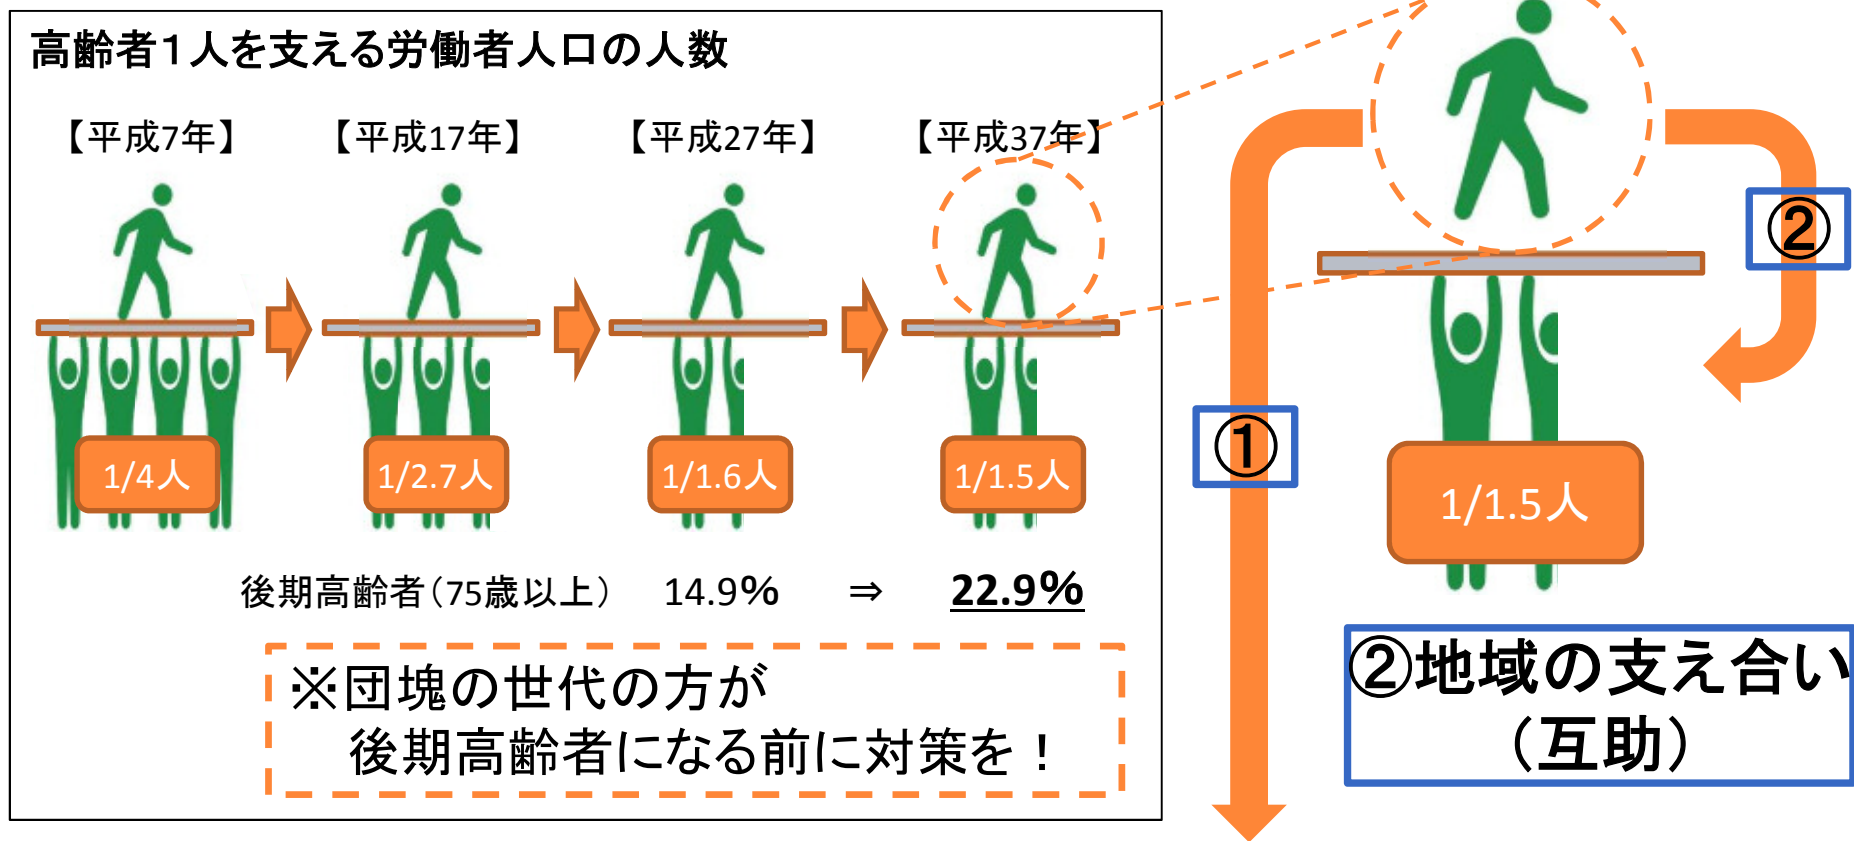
高齢者１人を支える労働者人口の人数

【平成7年】 【平成17年】 【平成27年】 【平成37年】

1/4人 1/2.7人 1/1.6人 1/1.5人

後期高齢者（75歳以上） 14.9% ⇒ 22.9%

※団塊の世代の方が
後期高齢者になる前に対策を！

①

②

1/1.5人

②地域の支え合い
（互助）